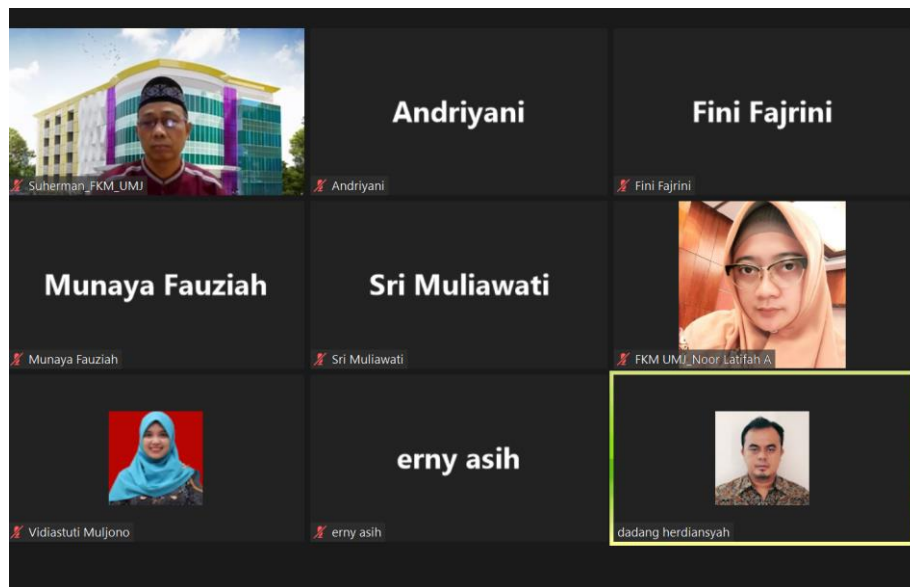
Suherman_FKM_UMJ

Andriyani

Andriyani

Fini Fajrini

Fini Fajrini

Munaya Fauziah

Munaya Fauziah

Sri Muliawati

Sri Muliawati

FKM UMJ_Noor Latifah A

Vidiastuti Muljono

erny asih

erny asih

dadang herdiansyah